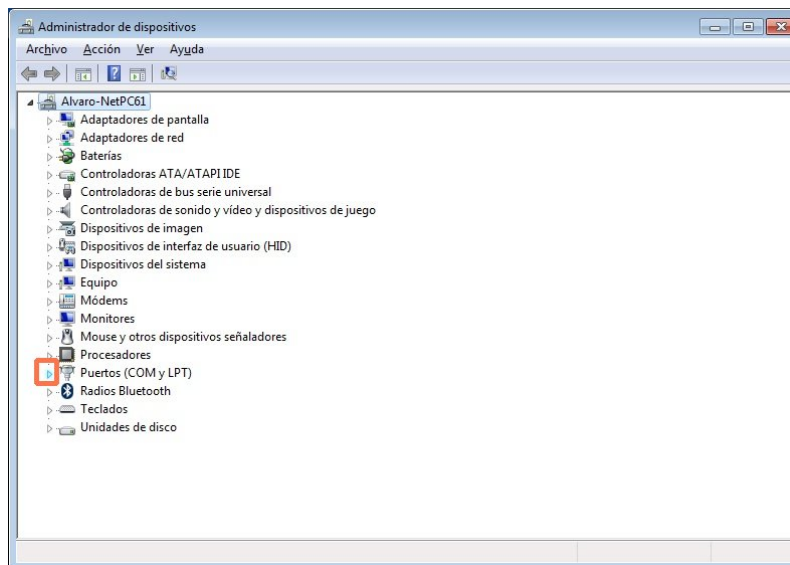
Administrador de dispositivos

Archivo Acción Ver Ayuda

Alvaro-NetPC61
Adaptadores de pantalla
Adaptadores de red
Baterías
Controladoras ATA/ATAPI IDE
Controladoras de bus serie universal
Controladoras de sonido y vídeo y dispositivos de juego
Dispositivos de imagen
Dispositivos de interfaz de usuario (HID)
Dispositivos del sistema
Equipo
Módems
Monitores
Mouse y otros dispositivos señaladores
Procesadores
Puertos (COM y LPT)
Radios Bluetooth
Teclados
Unidades de disco